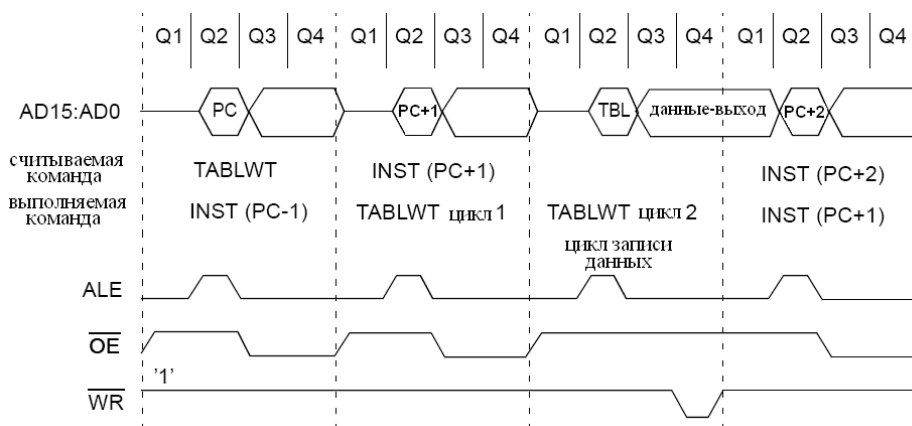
Q1 Q2 Q3 Q4 Q1 Q2 Q3 Q4 Q1 Q2 Q3 Q4 Q1 Q2 Q3 Q4

AD15:AD0
PC
PC+1
TBL
данные-выход
PC+2

считываемая команда
TABLWT
INST (PC+1)
INST (PC+2)

выполняемая команда
INST (PC-1)
TABLWT цикл 1
TABLWT цикл 2
INST (PC+1)

цикл записи данных

ALE

$\overline{OE}$

'1'

$\overline{WR}$